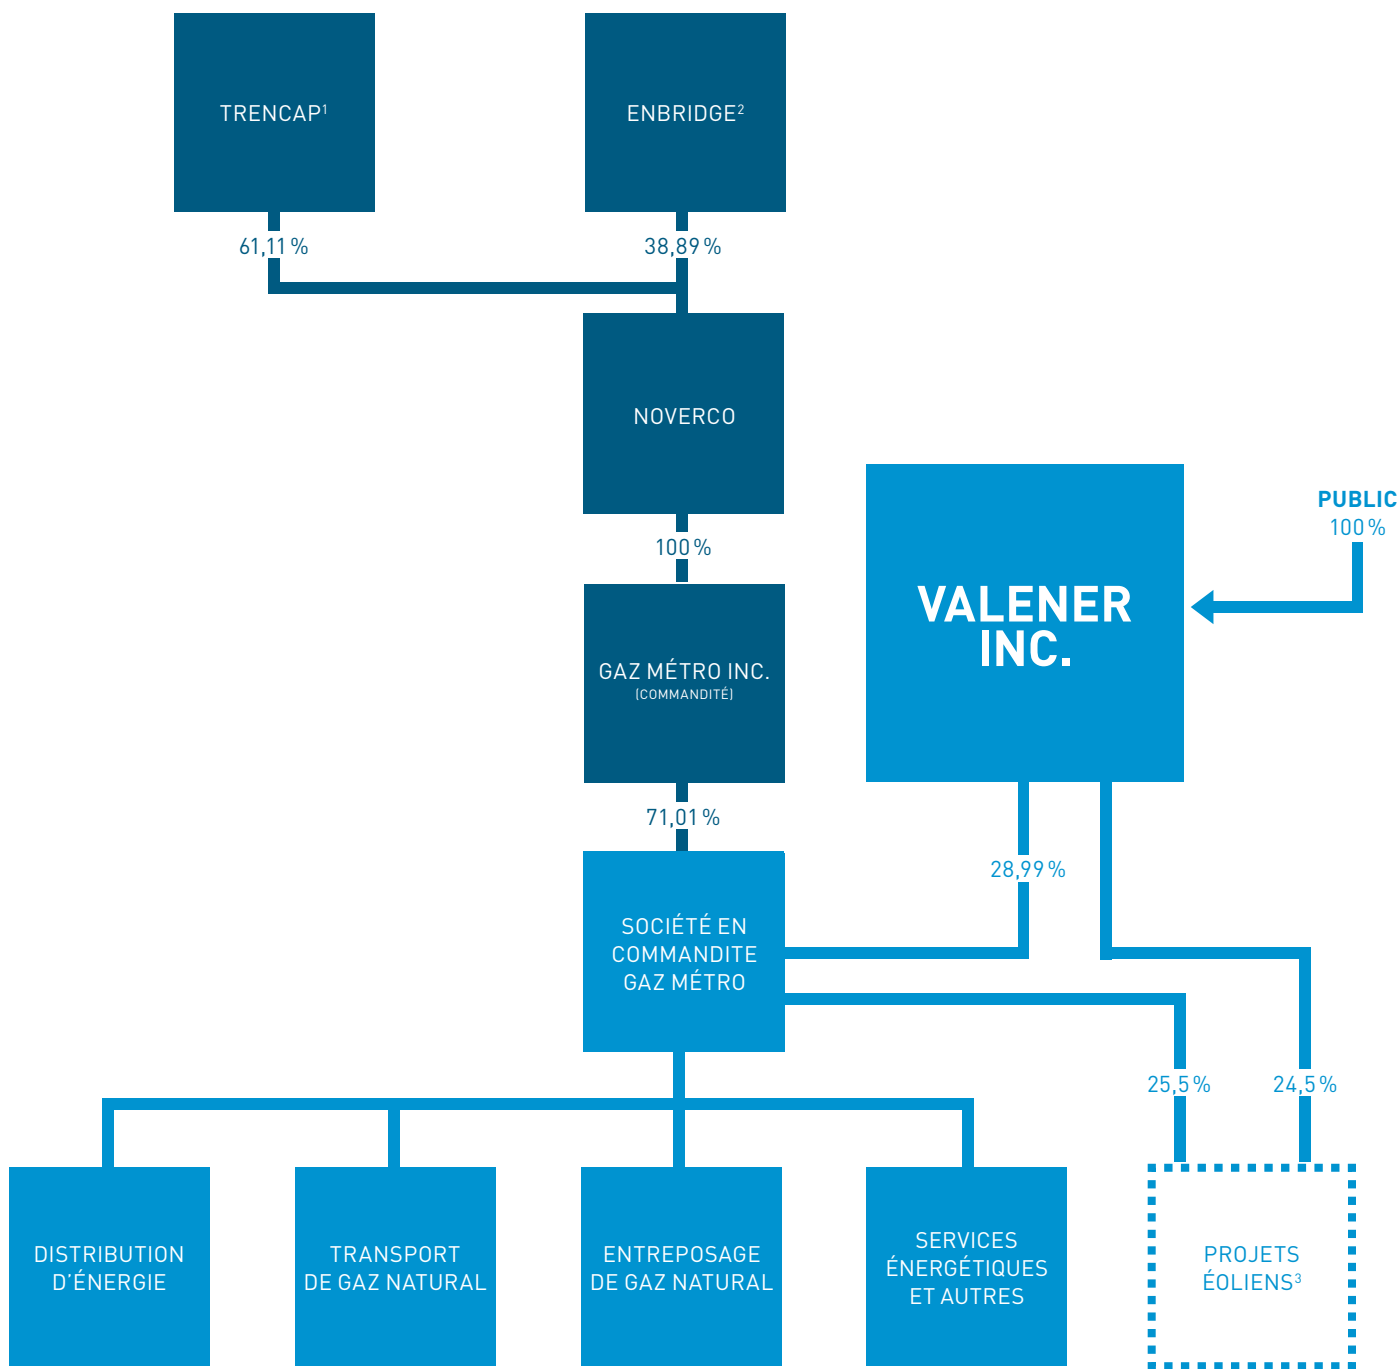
TRENCAP$^1$

ENBRIDGE$^2$

61,11 %

38,89 %

NOVERCO

100 %

VALENER INC.

PUBLIC
100 %

GAZ MÉTRO INC.
(COMMANDITÉ)

71,01 %

28,99 %

SOCIÉTÉ EN COMMANDITE GAZ MÉTRO

25,5 %

24,5 %

DISTRIBUTION D'ÉNERGIE

TRANSPORT DE GAZ NATUREL

ENTREPOSAGE DE GAZ NATUREL

SERVICES ÉNERGÉTIQUES ET AUTRES

PROJETS ÉOLIENS$^3$